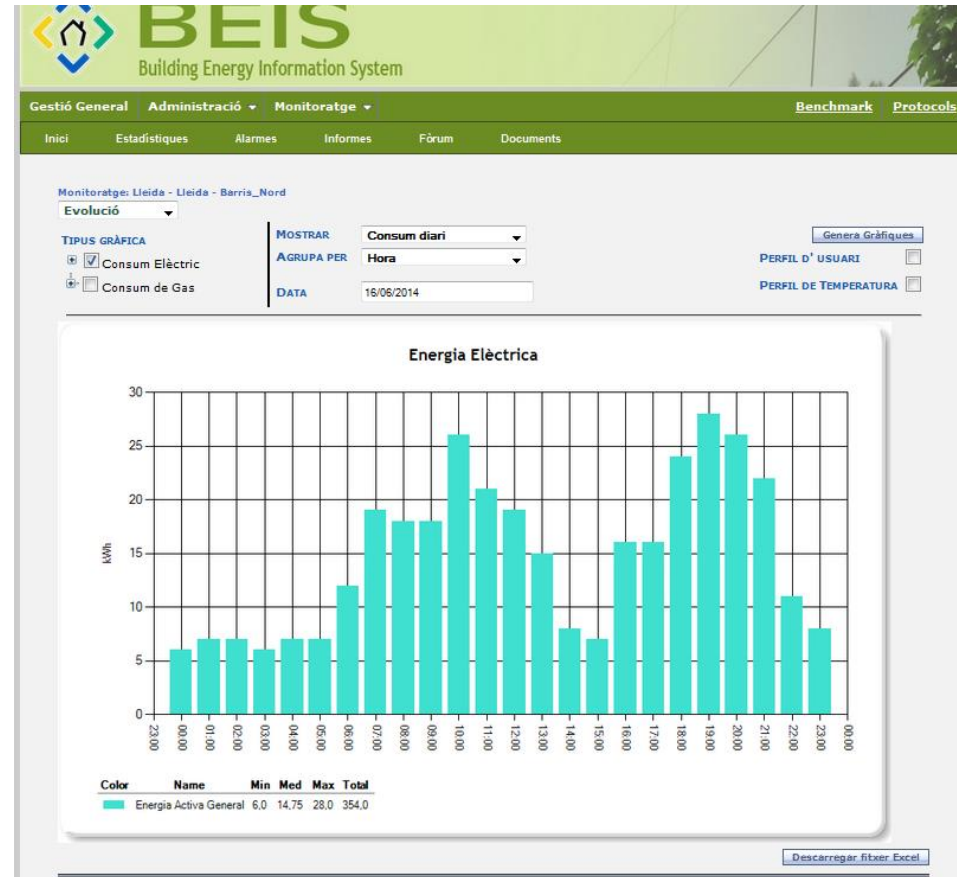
BEIS
Building Energy Information System

Gestió General   Administració ▾   Monitoratge ▾   Benchmark   Protocols

Inici   Estadistiques   Alarmes   Informes   Fòrum   Documents

Monitoratge: Lleida - Lleida - Barris_Nord
Evolució

TIPUS GRÀFICA
Consum Elèctric
Consum de Gas

MOSTRAR   Consum diari
AGRUPA PER   Hora
DATA   16/06/2014

Genera Gràfiques
PERFIL D' USUARI
PERFIL DE TEMPERATURA

Energia Elèctrica

30
25
20
15
10
5
0
kWh

23:00 00:00 01:00 02:00 03:00 04:00 05:00 06:00 07:00 08:00 09:00 10:00 11:00 12:00 13:00 14:00 15:00 16:00 17:00 18:00 19:00 20:00 21:00 22:00 23:00 00:00

| Color | Name | Min | Med | Max | Total |
|---|---|---|---|---|---|
| | Energia Activa General | 6,0 | 14,75 | 28,0 | 354,0 |

Descarregar fitxer Excel